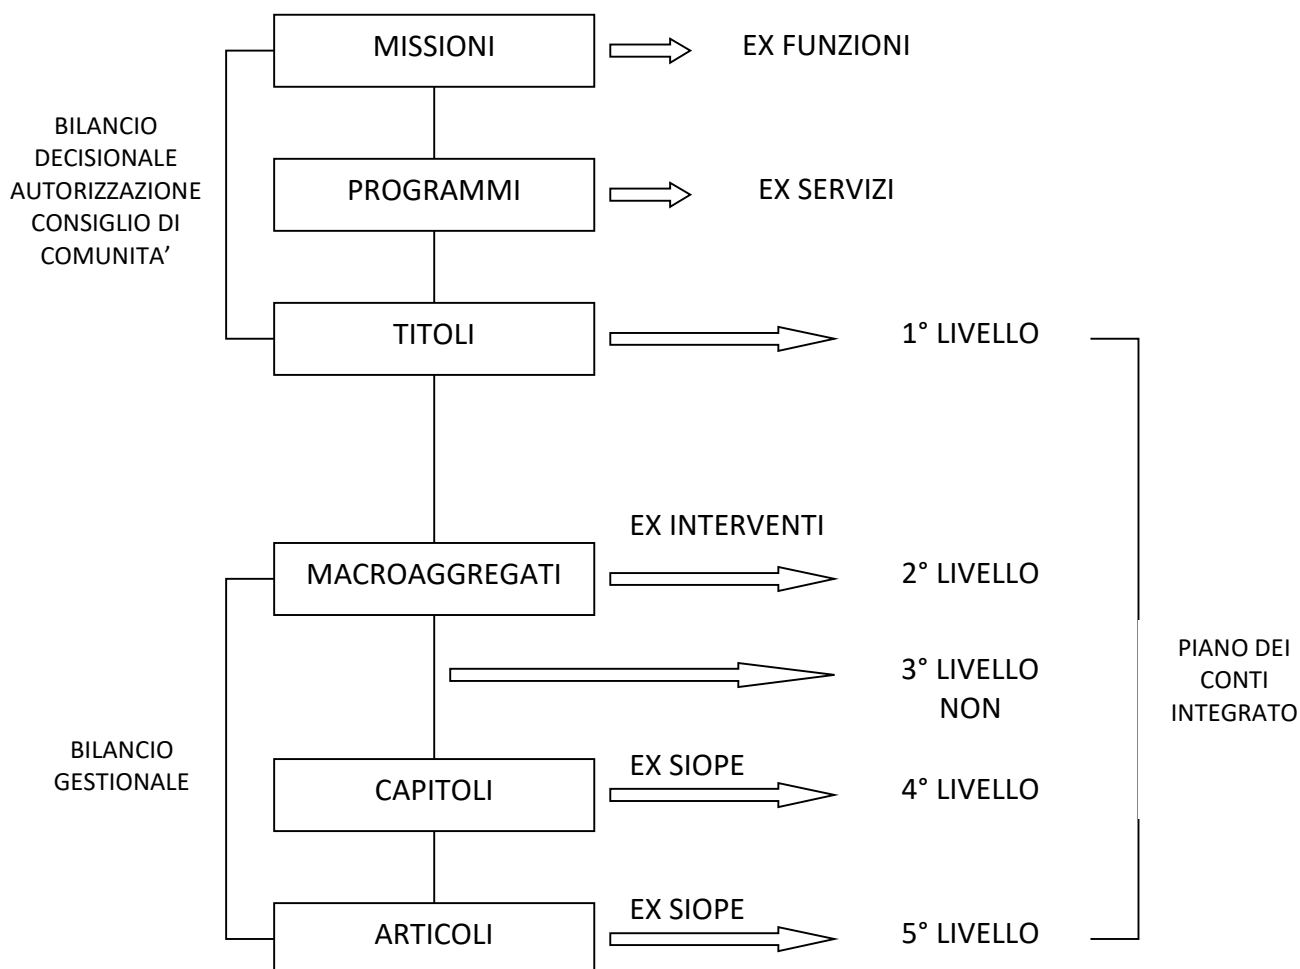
MISSIONI
EX FUNZIONI

BILANCIO DECISIONALE AUTORIZZAZIONE CONSIGLIO DI COMUNITA’

PROGRAMMI
EX SERVIZI

TITOLI
1° LIVELLO

EX INTERVENTI
MACROAGGREGATI
2° LIVELLO

3° LIVELLO NON

PIANO DEI CONTI INTEGRATO

BILANCIO GESTIONALE

EX SIOPE
CAPITOLI
4° LIVELLO

EX SIOPE
ARTICOLI
5° LIVELLO